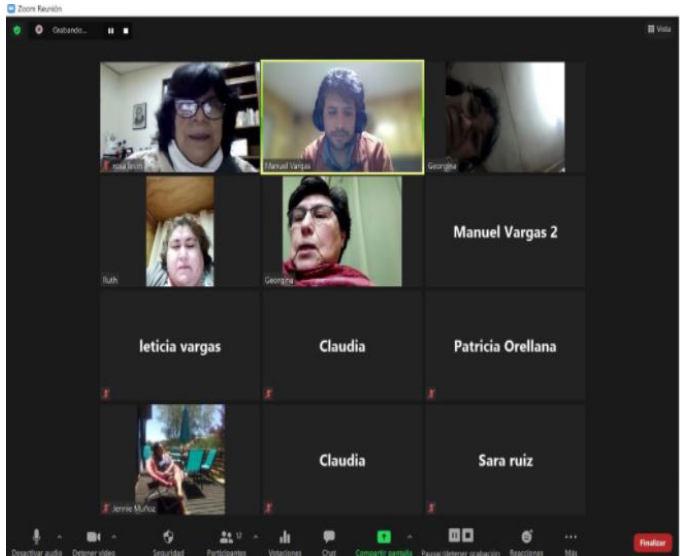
Zoom Reunión

Grabando...

Vista

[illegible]

Manuel Vargas

Georgina

Ruth

Georgina

Manuel Vargas 2

leticia vargas

Claudia

Patricia Orellana

Jennie Muñoz

Claudia

Sara ruiz

Desactivar audio

Detener video

Seguridad

Participantes 12

Votaciones

Chat

Compartir pantalla

Pausar/detener grabación

Reacciones

Más

Finalizar